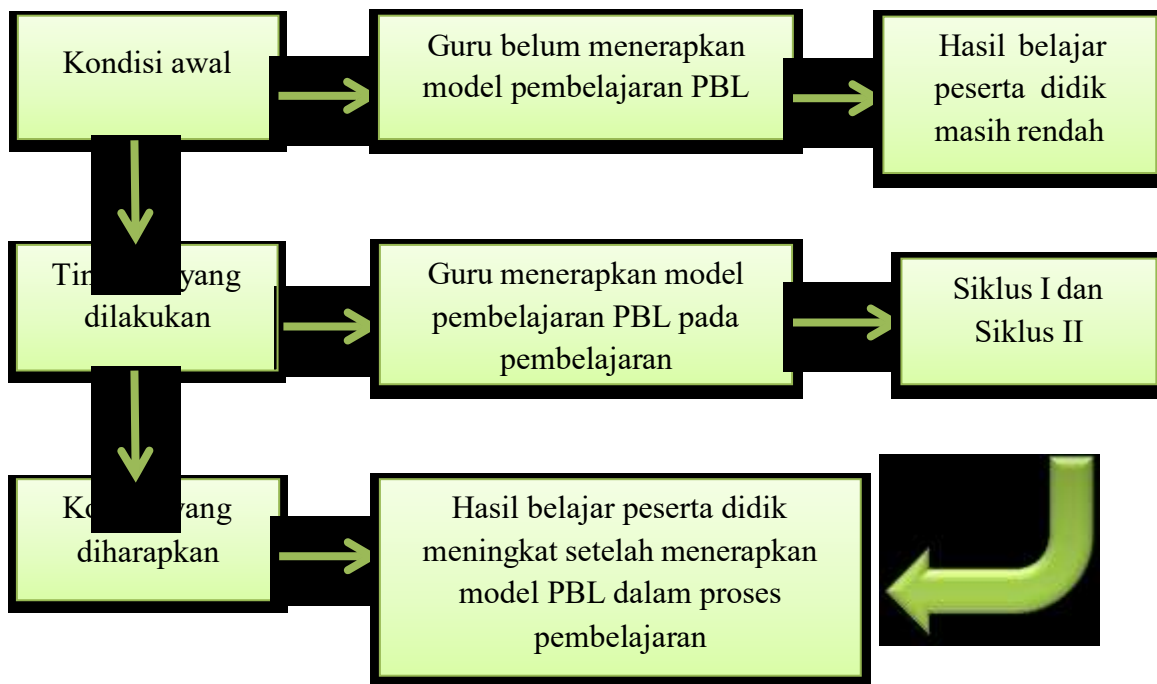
Kondisi awal

Guru belum menerapkan model pembelajaran PBL

Hasil belajar peserta didik masih rendah

Tin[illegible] yang dilakukan

Guru menerapkan model pembelajaran PBL pada pembelajaran

Siklus I dan Siklus II

Ko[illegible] yang diharapkan

Hasil belajar peserta didik meningkat setelah menerapkan model PBL dalam proses pembelajaran